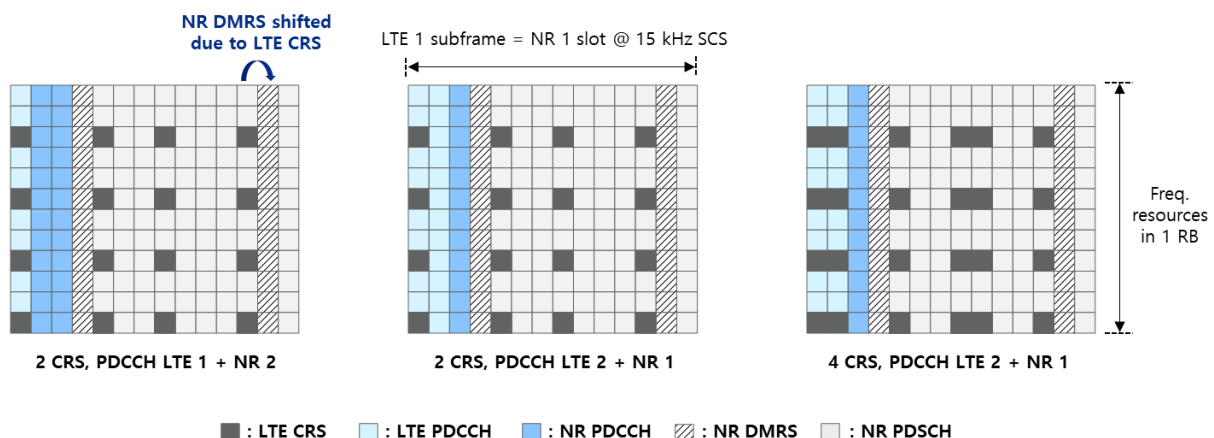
NR DMRS shifted due to LTE CRS

LTE 1 subframe = NR 1 slot @ 15 kHz SCS

Freq. resources in 1 RB

2 CRS, PDCCH LTE 1 + NR 2

2 CRS, PDCCH LTE 2 + NR 1

4 CRS, PDCCH LTE 2 + NR 1

: LTE CRS : LTE PDCCH : NR PDCCH : NR DMRS : NR PDSCH